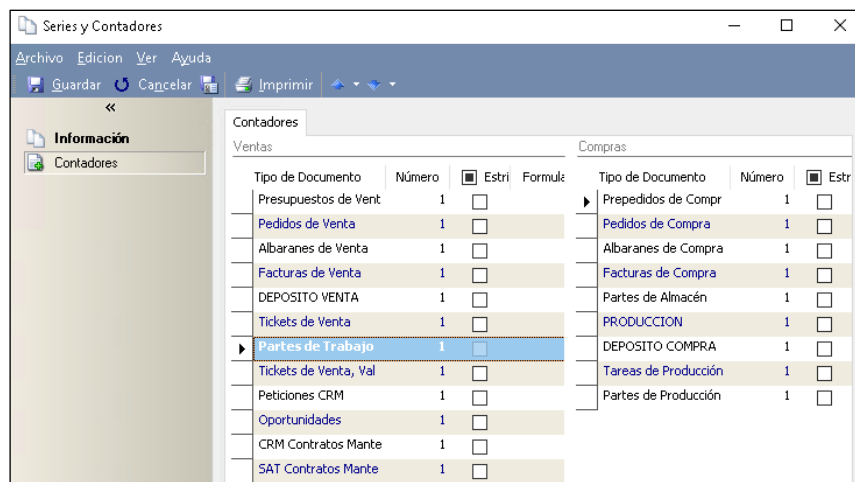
Series y Contadores

Archivo Edicion Ver Ayuda

Guardar Cancelar Imprimir

«

Información

Contadores

Contadores

Ventas

| Tipo de Documento | Número | Estri | Formula |
|---|---|---|---|
| Presupuestos de Vent | 1 | | |
| Pedidos de Venta | 1 | | |
| Albaranes de Venta | 1 | | |
| Facturas de Venta | 1 | | |
| DEPOSITO VENTA | 1 | | |
| Tickets de Venta | 1 | | |
| Partes de Trabajo | 1 | | |
| Tickets de Venta, Val | 1 | | |
| Peticiones CRM | 1 | | |
| Oportunidades | 1 | | |
| CRM Contratos Mante | 1 | | |
| SAT Contratos Mante | 1 | | |

Compras

| Tipo de Documento | Número | Estr |
|---|---|---|
| Prepedidos de Compr | 1 | |
| Pedidos de Compra | 1 | |
| Albaranes de Compra | 1 | |
| Facturas de Compra | 1 | |
| Partes de Almacén | 1 | |
| PRODUCCION | 1 | |
| DEPOSITO COMPRA | 1 | |
| Tareas de Producción | 1 | |
| Partes de Producción | 1 | |